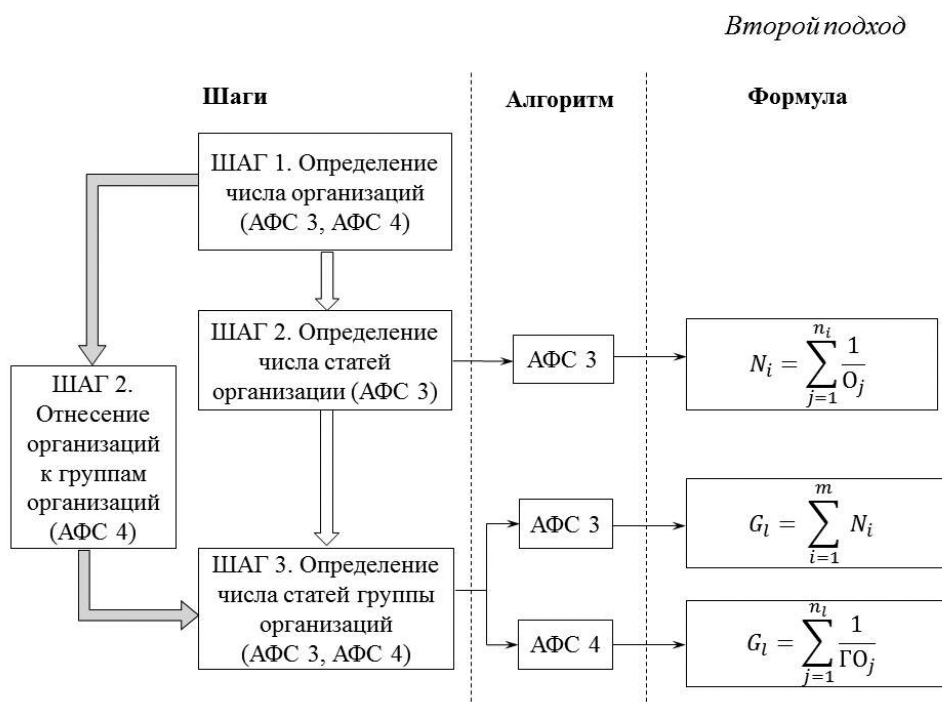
Второй подход

Шаги

Алгоритм

Формула

ШАГ 1. Определение числа организаций (АФС 3, АФС 4)

ШАГ 2. Отнесение организаций к группам организаций (АФС 4)

ШАГ 2. Определение числа статей организации (АФС 3)

АФС 3

$N_i = \sum_{j=1}^{n_i} \frac{1}{О_j}$

ШАГ 3. Определение числа статей группы организаций (АФС 3, АФС 4)

АФС 3

$G_l = \sum_{i=1}^{m} N_i$

АФС 4

$G_l = \sum_{j=1}^{n_l} \frac{1}{ГО_j}$